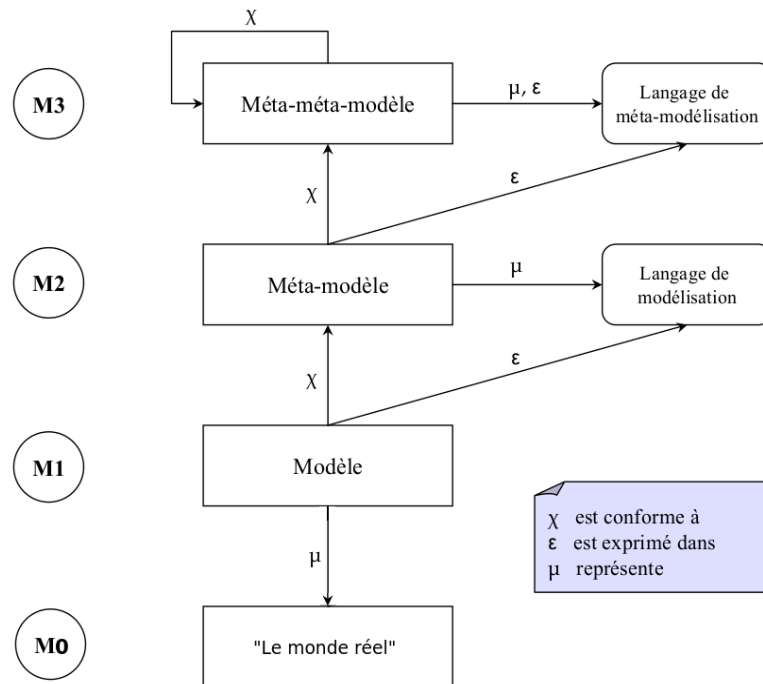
M3

$\chi$

Méta-méta-modèle

$\mu$, $\varepsilon$

Langage de méta-modélisation

$\chi$

$\varepsilon$

M2

Méta-modèle

$\mu$

Langage de modélisation

$\chi$

$\varepsilon$

M1

Modèle

$\mu$

$\chi$ est conforme à
$\varepsilon$ est exprimé dans
$\mu$ représente

M0

"Le monde réel"